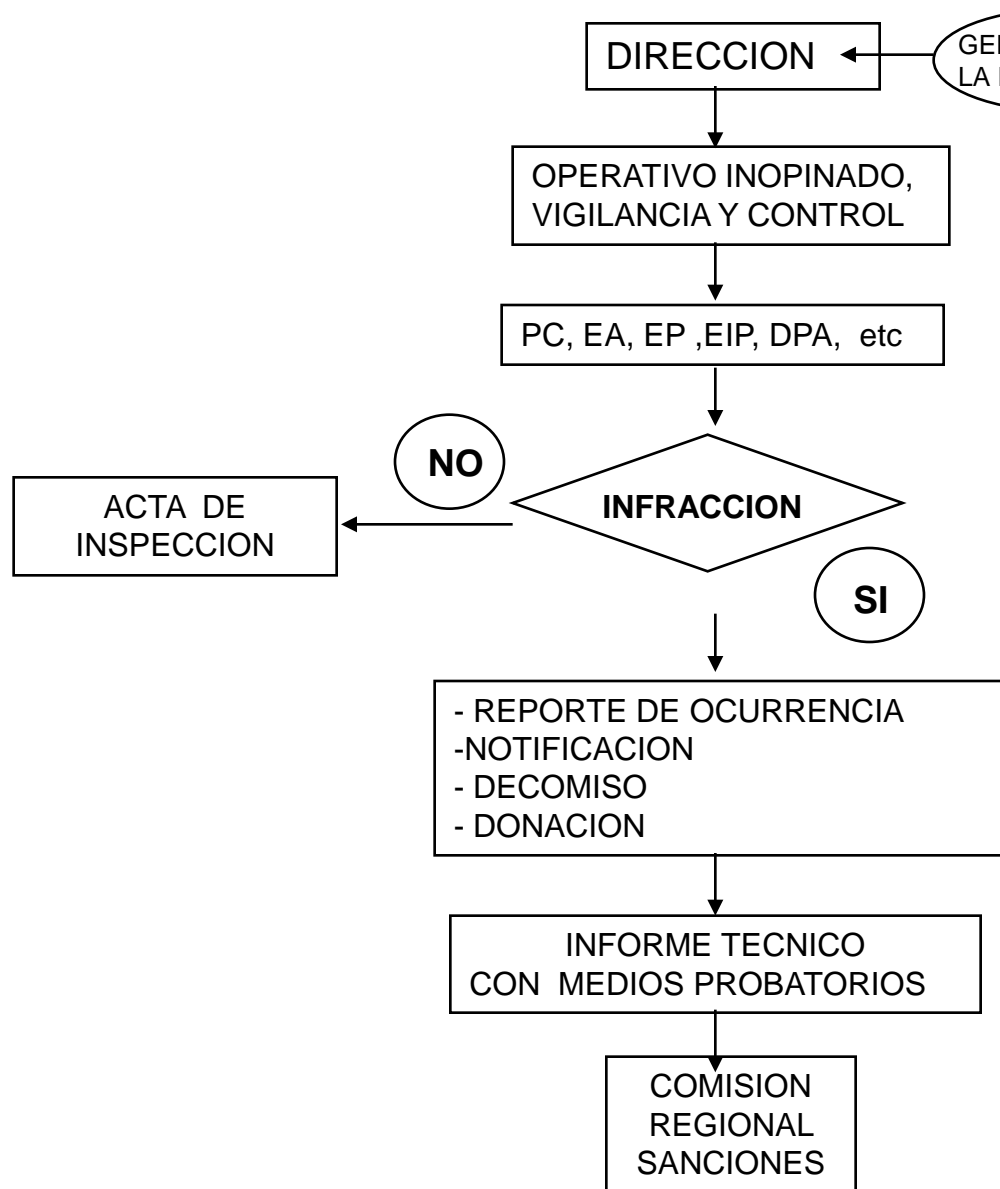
GE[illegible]
LA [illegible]

DIRECCION

OPERATIVO INOPINADO, VIGILANCIA Y CONTROL

PC, EA, EP ,EIP, DPA, etc

NO

INFRACCION

ACTA DE INSPECCION

SI

- REPORTE DE OCURRENCIA
-NOTIFICACION
- DECOMISO
- DONACION

INFORME TECNICO CON MEDIOS PROBATORIOS

COMISION REGIONAL SANCIONES